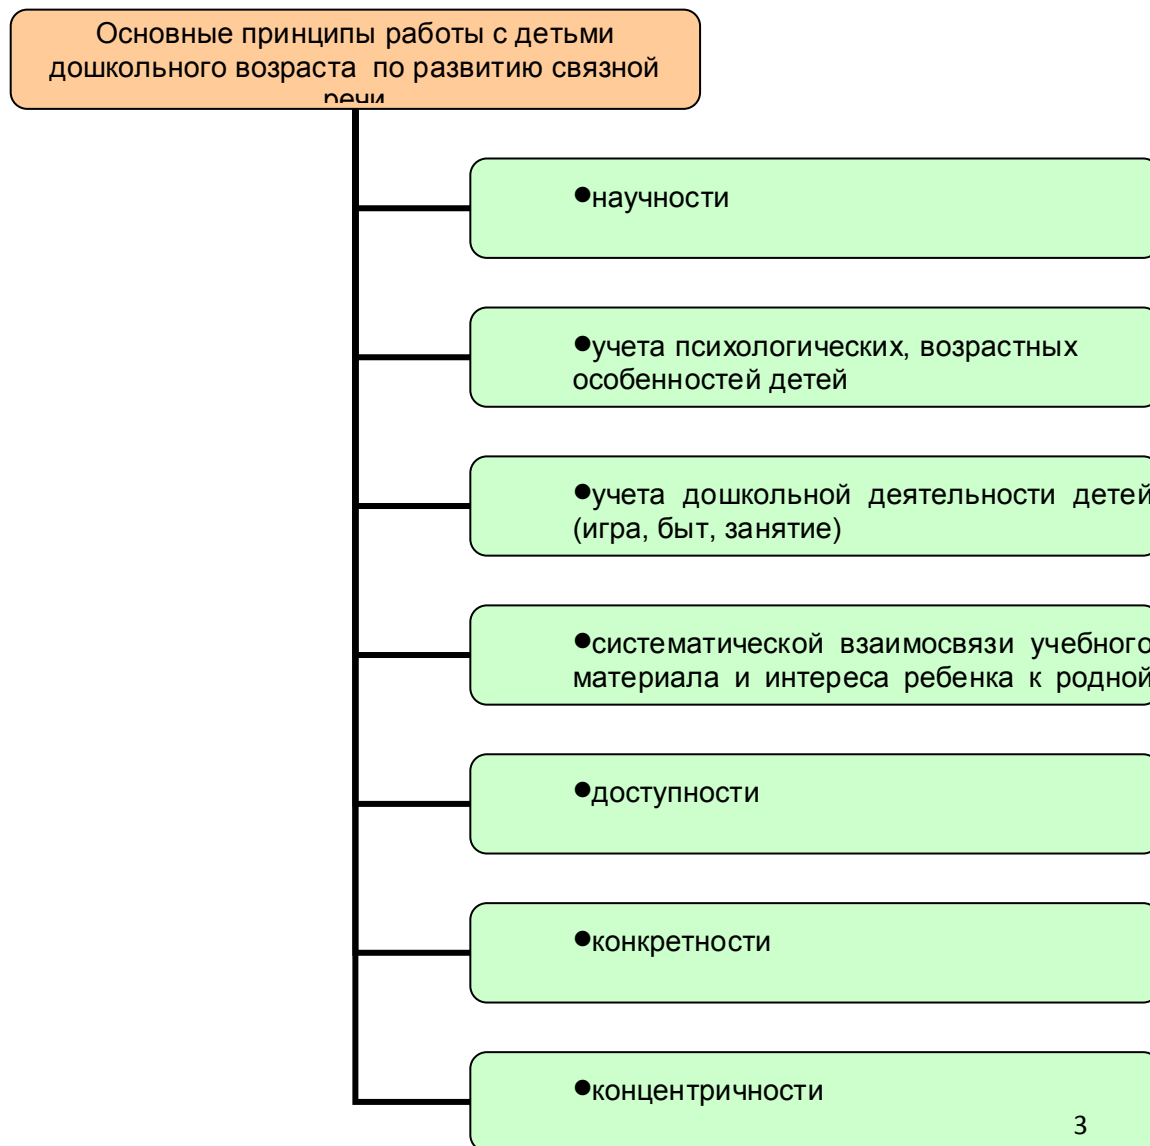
Основные принципы работы с детьми дошкольного возраста по развитию связной речи

●научности

●учета психологических, возрастных особенностей детей

●учета дошкольной деятельности детей (игра, быт, занятие)

●систематической взаимосвязи учебного материала и интереса ребенка к родной

●доступности

●конкретности

●концентричности

3